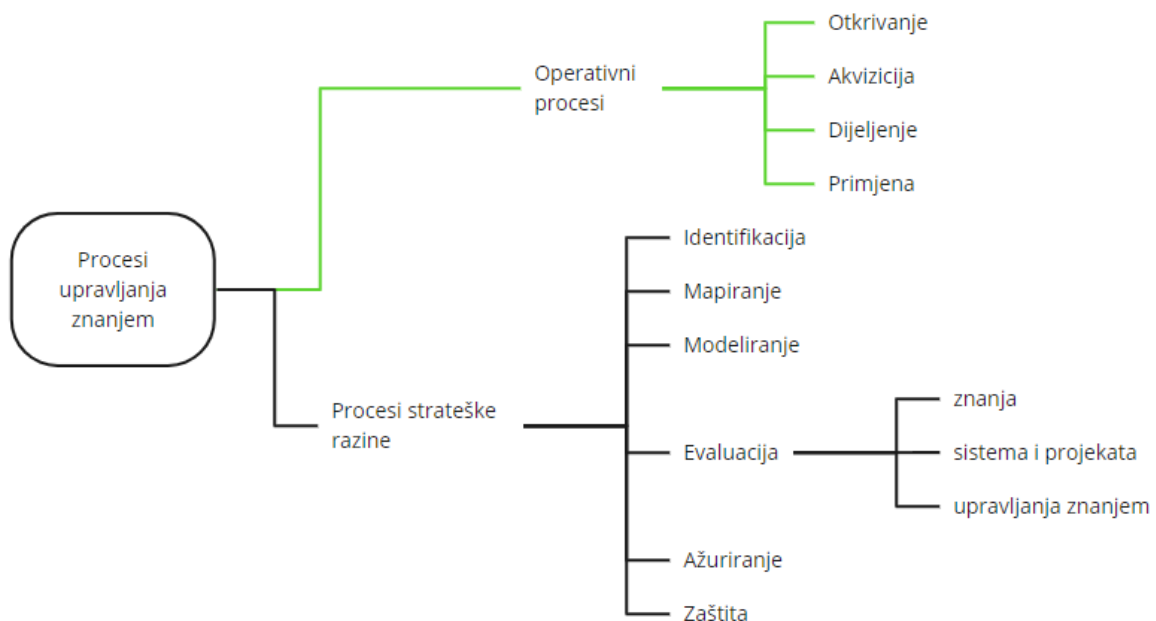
Procesi upravljanja znanjem

Operativni procesi

Otkrivanje

Akvizicija

Dijeljenje

Primjena

Procesi strateške razine

Identifikacija

Mapiranje

Modeliranje

Evaluacija

znanja

sistema i projekata

upravljanja znanjem

Ažuriranje

Zaštita